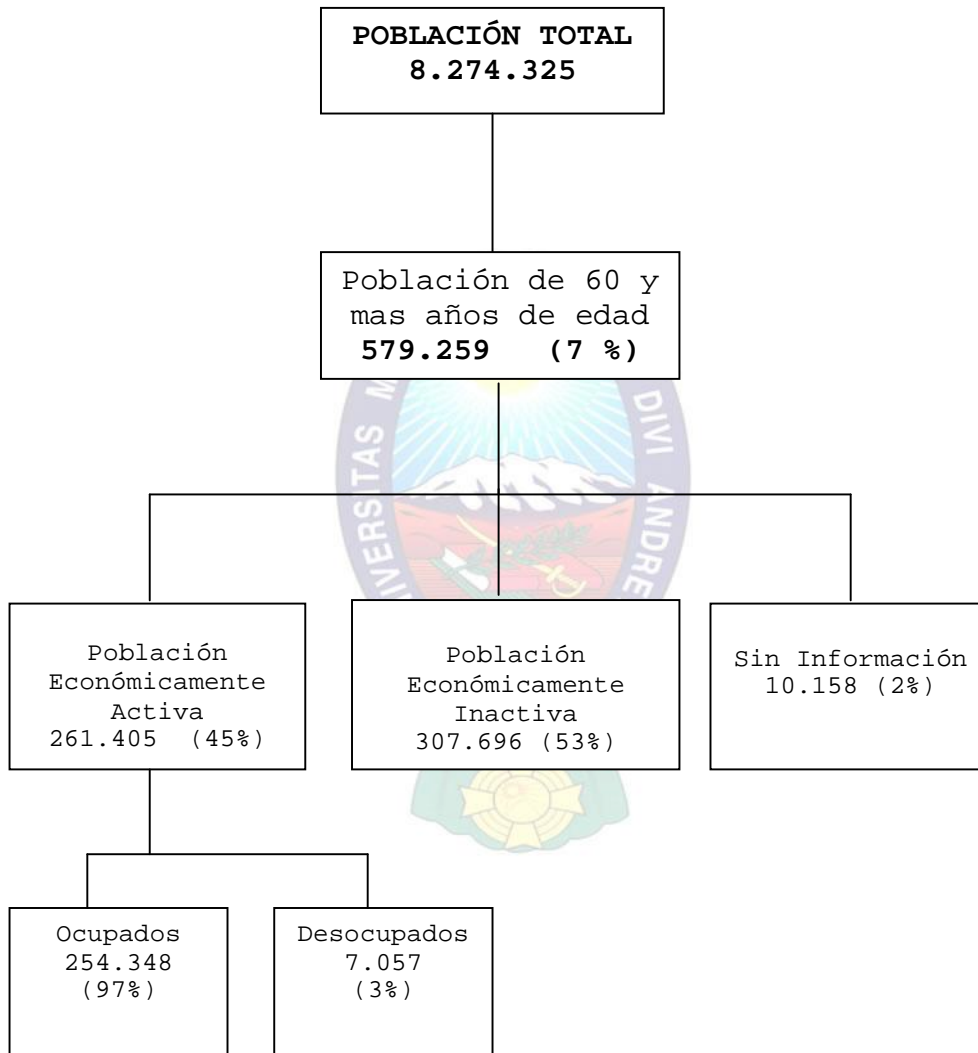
POBLACIÓN TOTAL
8.274.325

Población de 60 y mas años de edad
579.259 (7 %)

Población Económicamente Activa
261.405 (45%)

Población Económicamente Inactiva
307.696 (53%)

Sin Información
10.158 (2%)

Ocupados
254.348
(97%)

Desocupados
7.057
(3%)